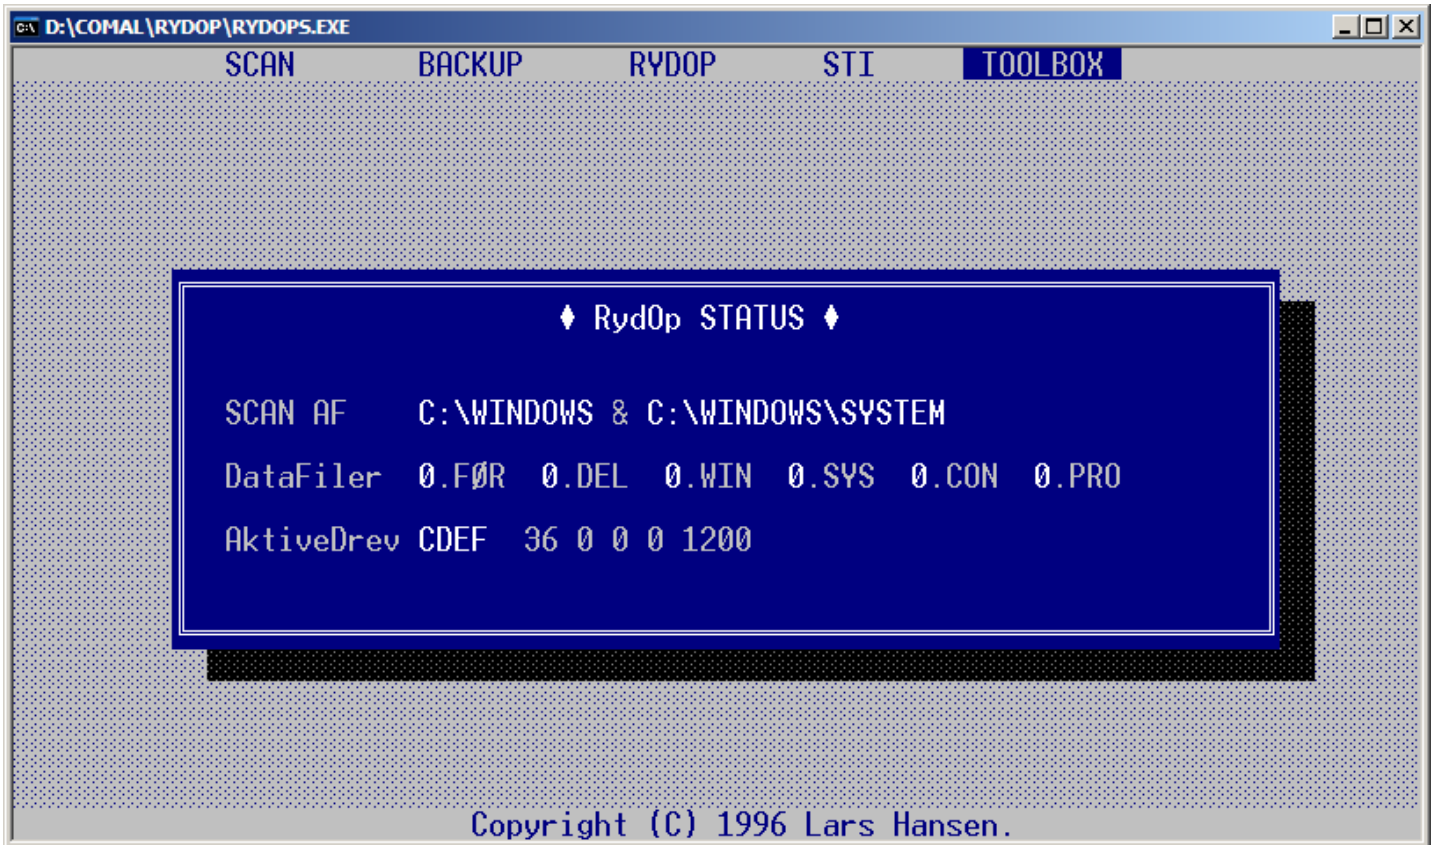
D:\COMAL\RYDOP\RYDOPS.EXE

SCAN BACKUP RYDOP STI TOOLBOX

♦ RydOp STATUS ♦

SCAN AF C:\WINDOWS & C:\WINDOWS\SYSTEM

DataFiler 0.FØR 0.DEL 0.WIN 0.SYS 0.CON 0.PRO

AktiveDrev CDEF 36 0 0 0 1200

Copyright (C) 1996 Lars Hansen.